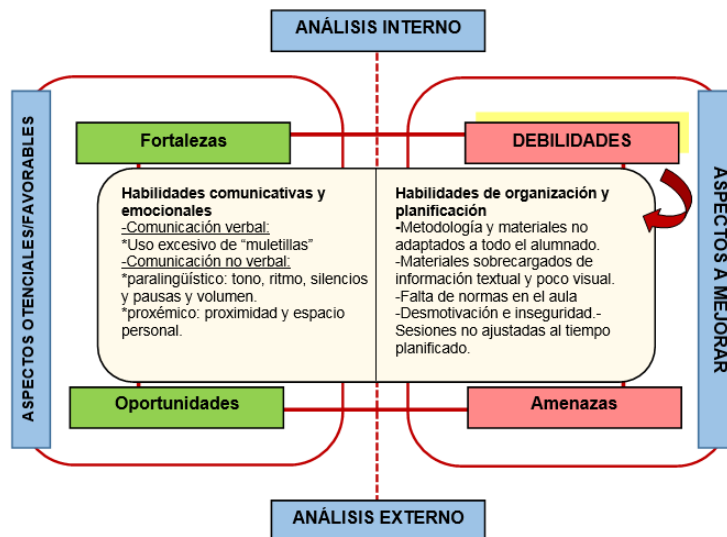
ANÁLISIS INTERNO

ASPECTOS OTENCIALES/FAVORABLES

Fortalezas

DEBILIDADES

ASPECTOS A MEJORAR

Habilidades comunicativas y emocionales
-Comunicación verbal:
*Uso excesivo de "muletillas"
-Comunicación no verbal:
*paralingüístico: tono, ritmo, silencios y pausas y volumen.
*proxémico: proximidad y espacio personal.

Habilidades de organización y planificación
-Metodología y materiales no adaptados a todo el alumnado.
-Materiales sobrecargados de información textual y poco visual.
-Falta de normas en el aula
-Desmotivación e inseguridad.-
Sesiones no ajustadas al tiempo planificado.

Oportunidades

Amenazas

ANÁLISIS EXTERNO